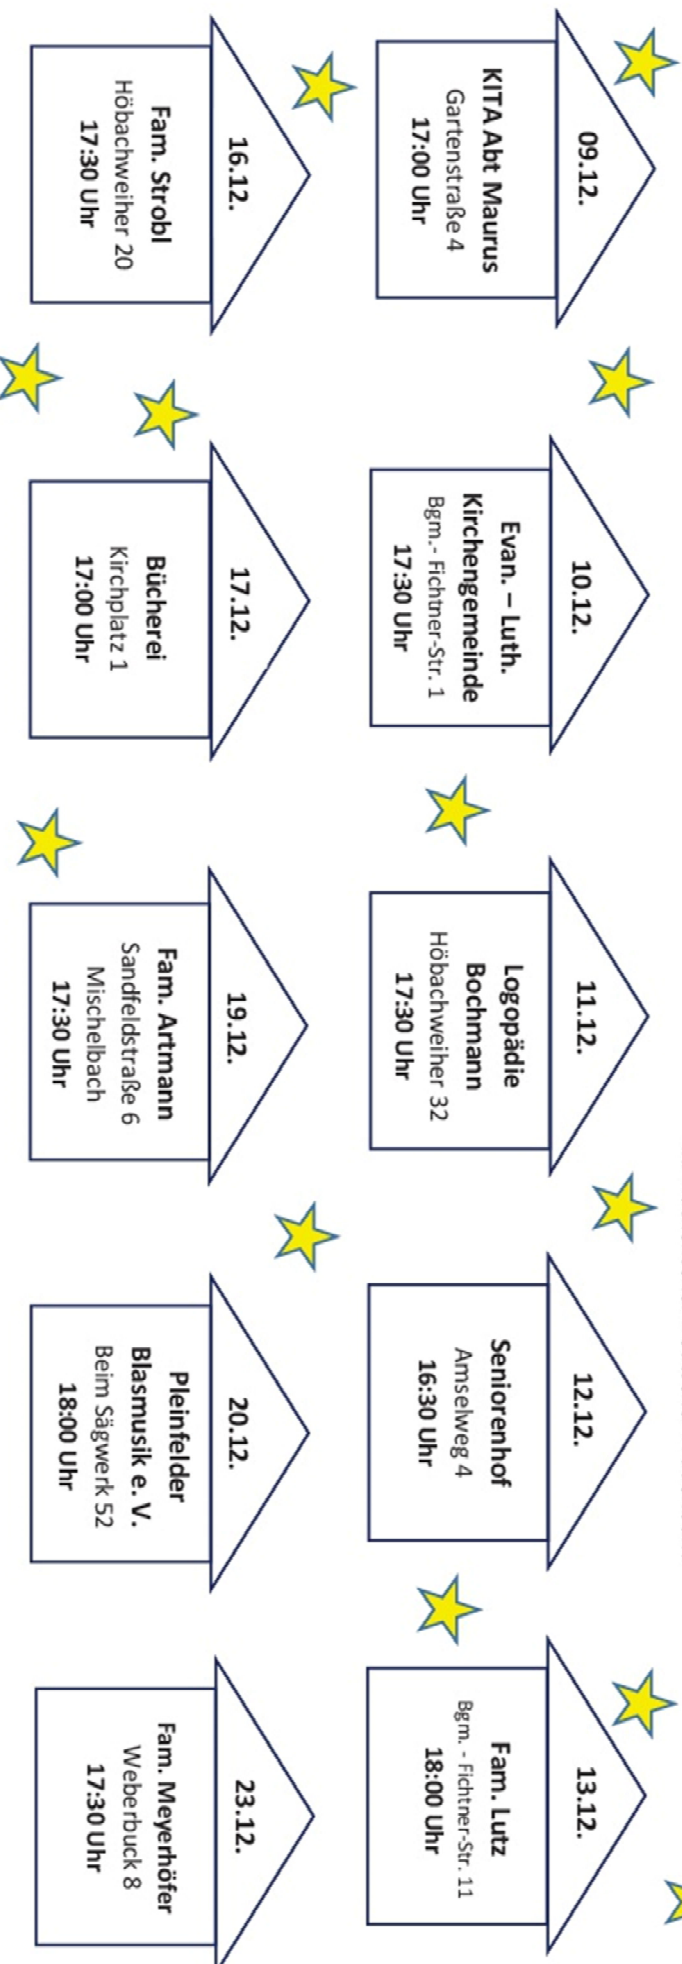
09.12.
KITA Abt Maurus
Gartenstraße 4
17:00 Uhr

10.12.
Evan. – Luth. Kirchengemeinde
Bgm.- Fichtner-Str. 1
17:30 Uhr

11.12.
Logopädie Bochmann
Höbachweiher 32
17:30 Uhr

12.12.
Seniorenhof
Amselweg 4
16:30 Uhr

13.12.
Fam. Lutz
Bgm. - Fichtner-Str. 11
18:00 Uhr

16.12.
Fam. Strobl
Höbachweiher 20
17:30 Uhr

17.12.
Bücherei
Kirchplatz 1
17:00 Uhr

19.12.
Fam. Artmann
Sandfeldstraße 6
Mischelbach
17:30 Uhr

20.12.
Pleinfelder Blasmusik e. V.
Beim Sägwerk 52
18:00 Uhr

23.12.
Fam. Meyerhöfer
Weberbuck 8
17:30 Uhr